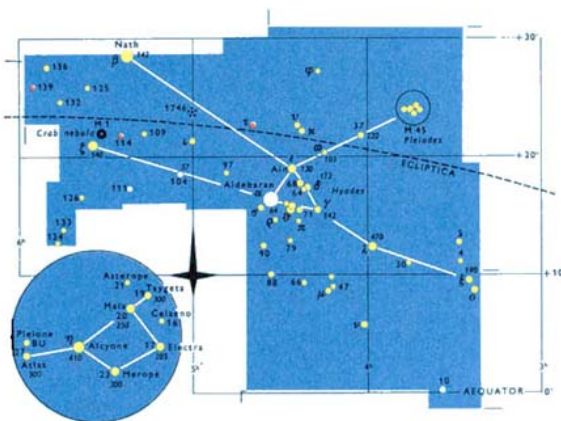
Nath
342
β
136
139
125
132
1746
φ
+30°
M 45
Pleiades
Crab nebula
M 1
114
109
ζ
340
υ
κ
37
220
ω
103
+20°
ECLIPTICA
111
504
57
97
Aldebaran
α
ε
120
172
Hyades
γ
342
126
133
134
6ʰ
θ
δ
π
90
75
λ
470
36
ξ
ο
+10°
88
66
μ
47
ν
4ʰ
5ʰ
3ʰ
10
AEQUATOR
0°
Asterope
21
Taygeta
19
Maia
20
230
Celaeno
16
Pleione
BU
27
Atlas
300
η
410
Alcyone
17
Electra
285
23
Merope
300